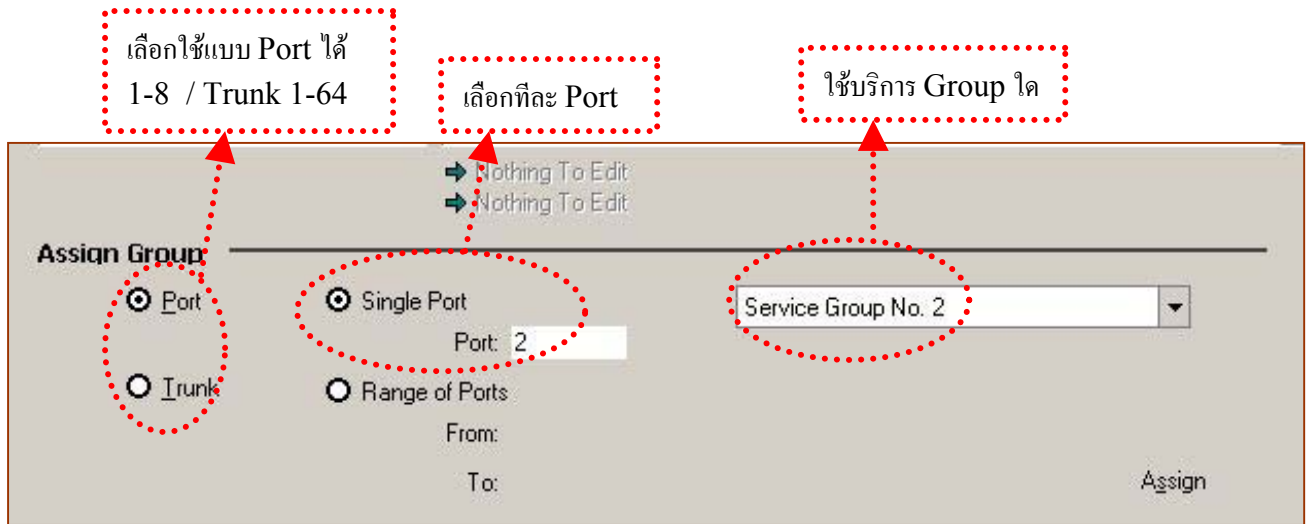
เลือกใช้แบบ Port ได้ 1-8 / Trunk 1-64

เลือกทีละ Port

ใช้บริการ Group ใด

Nothing To Edit
Nothing To Edit

Assign Group

Port

Trunk

Single Port

Port: 2

Range of Ports

From:

To:

Service Group No. 2

Assign